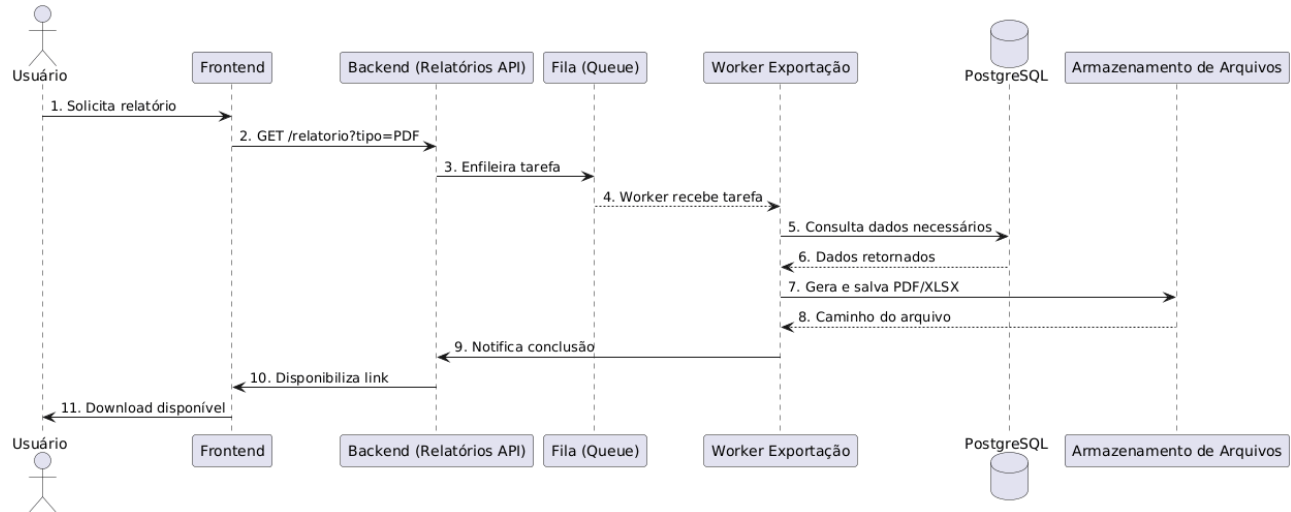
Usuário

Frontend

Backend (Relatórios API)

Fila (Queue)

Worker Exportação

PostgreSQL

Armazenamento de Arquivos

1. Solicita relatório

2. GET /relatorio?tipo=PDF

3. Enfileira tarefa

4. Worker recebe tarefa

5. Consulta dados necessários

6. Dados retornados

7. Gera e salva PDF/XLSX

8. Caminho do arquivo

9. Notifica conclusão

10. Disponibiliza link

11. Download disponível

Usuário

Frontend

Backend (Relatórios API)

Fila (Queue)

Worker Exportação

PostgreSQL

Armazenamento de Arquivos